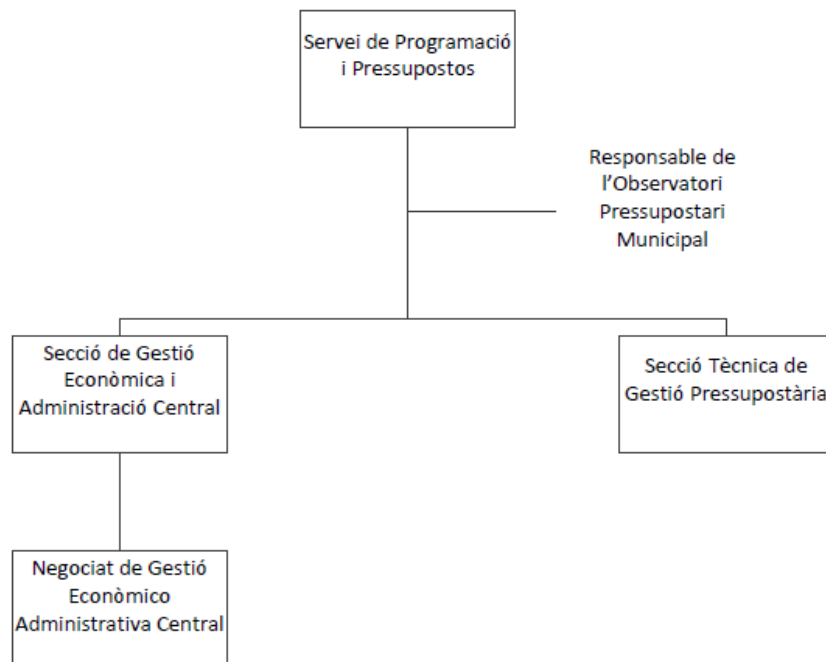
Servei de Programació i Pressupostos

Responsable de l'Observatori Pressupostari Municipal

Secció de Gestió Econòmica i Administració Central

Secció Tècnica de Gestió Pressupostària

Negociat de Gestió Econòmico Administrativa Central